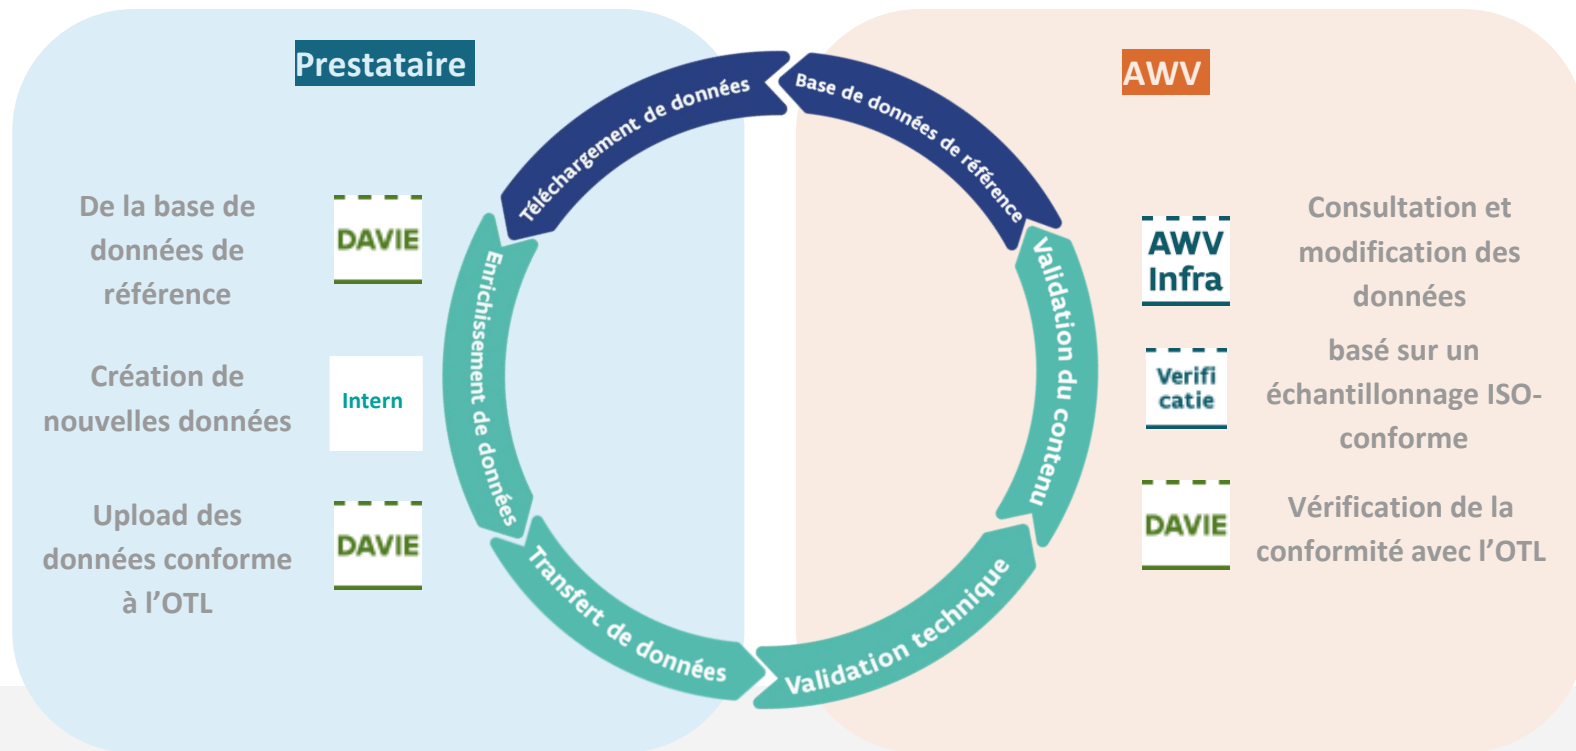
Prestataire

AWV

Téléchargement de données

Base de données de référence

Enrichissement de données

Validation du contenu

Transfert de données

Validation technique

De la base de données de référence

DAVIE

Création de nouvelles données

Intern

Upload des données conforme à l'OTL

DAVIE

AWV Infra

Consultation et modification des données

Verificatie

basé sur un échantillonnage ISO-conforme

DAVIE

Vérification de la conformité avec l'OTL